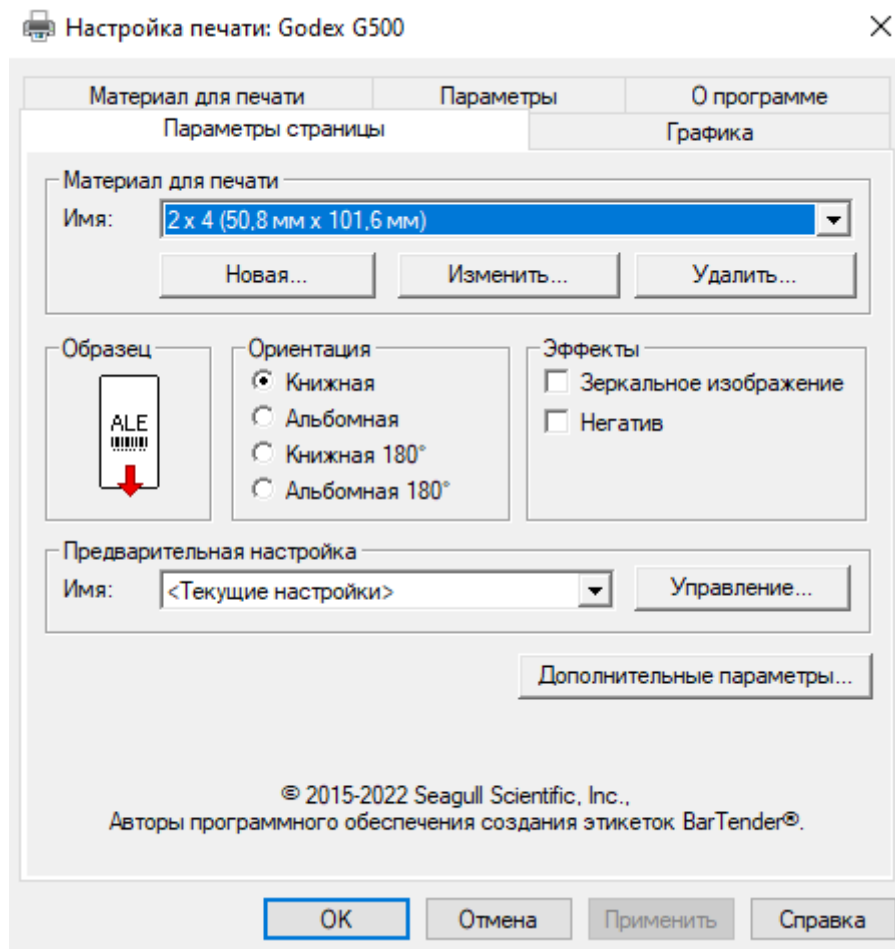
Настройка печати: Godex G500

×

Материал для печати
Параметры
О программе
Параметры страницы
Графика

Материал для печати
Имя: 2 x 4 (50,8 мм x 101,6 мм)
Новая...
Изменить...
Удалить...

Образец
ALE

Ориентация
Книжная
Альбомная
Книжная 180°
Альбомная 180°

Эффекты
Зеркальное изображение
Негатив

Предварительная настройка
Имя: <Текущие настройки>
Управление...

Дополнительные параметры...

© 2015-2022 Seagull Scientific, Inc.,
Авторы программного обеспечения создания этикеток BarTender®.

OK
Отмена
Применить
Справка